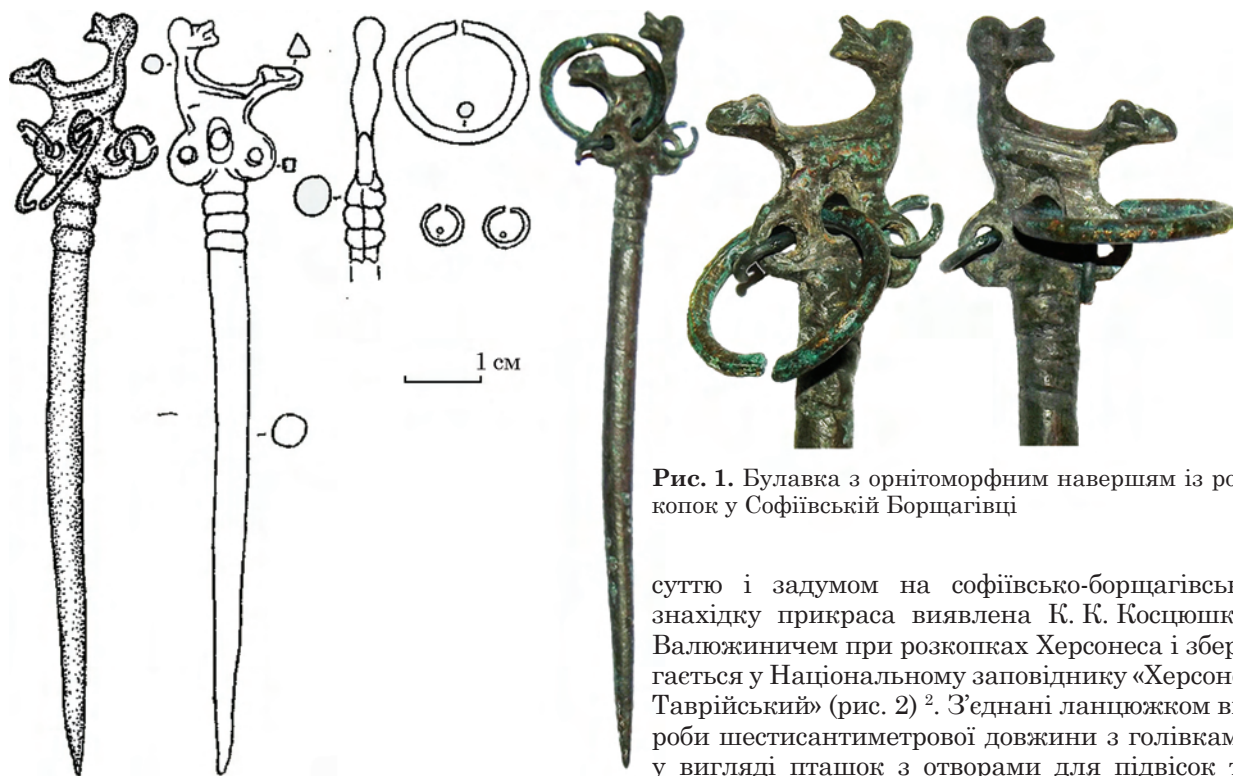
1 см

**Рис. 1.** Булавка з орнітоморфним навершям із ро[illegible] копок у Софіївській Борщагівці

суттю і задумом на софіївсько-борщагівсь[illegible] знахідку прикраса виявлена К. К. Косцюшк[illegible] Валюжиничем при розкопках Херсонеса і збер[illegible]гається у Національному заповіднику «Херсон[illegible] Таврійський» (рис. 2) $^{2}$. З'єднані ланцюжком в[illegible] роби шестисантиметрової довжини з голівкам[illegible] у вигляді пташок з отворами для підвісок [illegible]